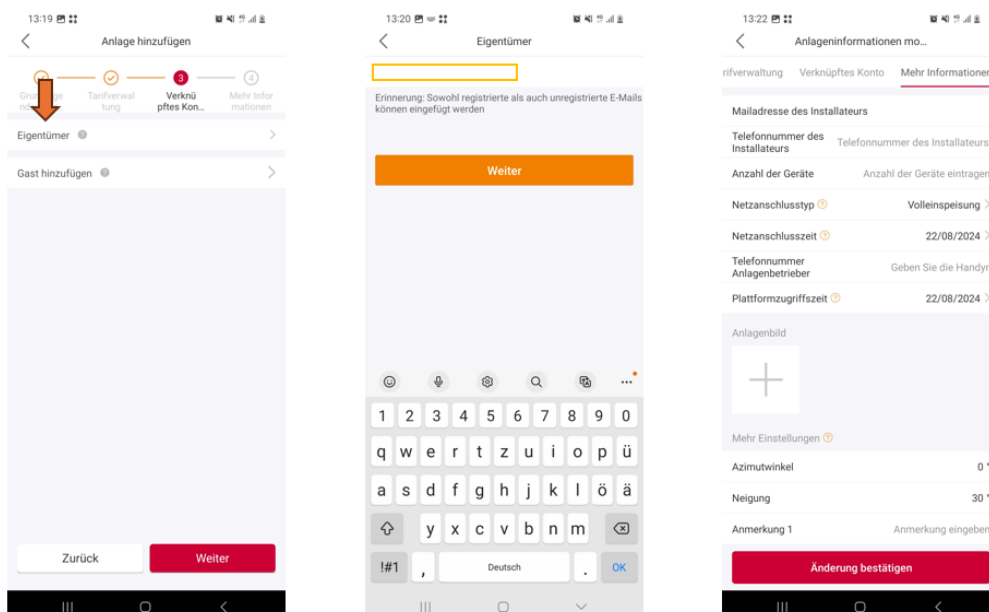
13:19

Anlage hinzufügen

Grundlage no Tarifverwaltung 3 Verknüpftes Kon... 4 Mehr Informationen

Eigentümer

Gast hinzufügen

Zurück Weiter

13:20

Eigentümer

Erinnerung: Sowohl registrierte als auch unregistrierte E-Mails können eingefügt werden

Weiter

1 2 3 4 5 6 7 8 9 0
q w e r t z u i o p ü
a s d f g h j k l ö ä
y x c v b n m
!#1 , Deutsch . OK

13:22

Anlageninformationen mo...

rifverwaltung Verknüpftes Konto Mehr Informationen

Mailadresse des Installateurs

Telefonnummer des Installateurs Telefonnummer des Installateurs

Anzahl der Geräte Anzahl der Geräte eintragen

Netzanschlusstyp Volleinspeisung

Netzanschlusszeit 22/08/2024

Telefonnummer Anlagenbetreiber Geben Sie die Handyn

Plattformzugriffszeit 22/08/2024

Anlagenbild

Mehr Einstellungen

Azimutwinkel 0

Neigung 30

Anmerkung 1 Anmerkung eingeben

Änderung bestätigen